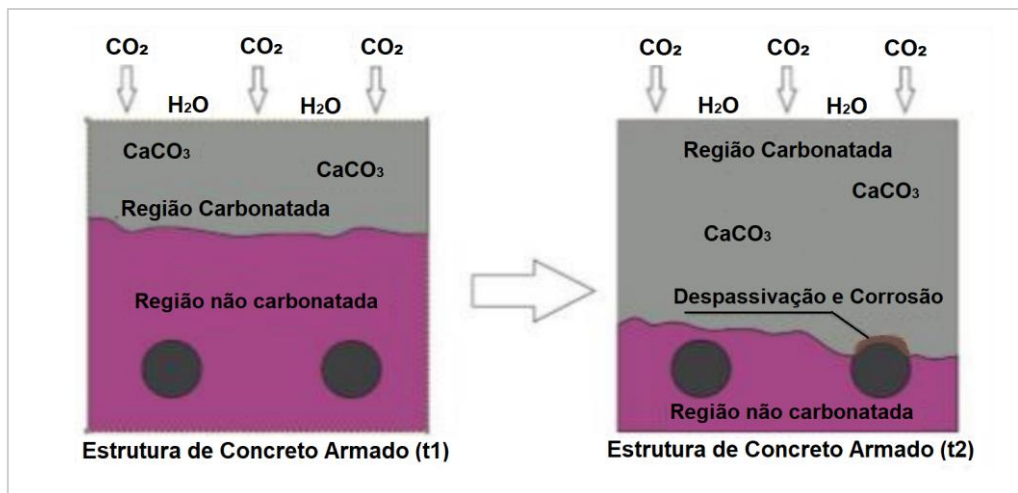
$CO_2$ $CO_2$ $CO_2$

$H_2O$ $H_2O$

$CaCO_3$

$CaCO_3$

Região Carbonatada

Região não carbonatada

Estrutura de Concreto Armado (t1)

$CO_2$ $CO_2$ $CO_2$

$H_2O$ $H_2O$

Região Carbonatada

$CaCO_3$

$CaCO_3$

Despassivação e Corrosão

Região não carbonatada

Estrutura de Concreto Armado (t2)